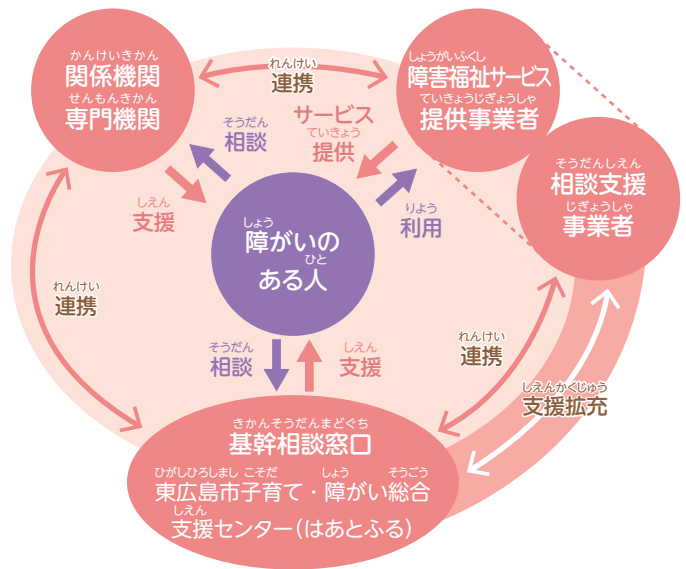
かんけいきかん
関係機関
せんもんきかん
専門機関

れんけい
連携

しょうがいふくし
障害福祉サービス
ていきょうじぎょうしゃ
提供事業者

そうだん
相談

サービス
ていきょう
提供

そうだんしえん
相談支援
じぎょうしゃ
事業者

しえん
支援

しょう
障がいの
ひと
ある人

りよう
利用

れんけい
連携

そうだん
相談

しえん
支援

れんけい
連携

しえんかくじゅう
支援拡充

きかんそうだんまどぐち
基幹相談窓口
ひがしひろしま し こそだ しょう そうごう
東広島市子育て・障がい総合
しえん
支援センター（はあとふる）